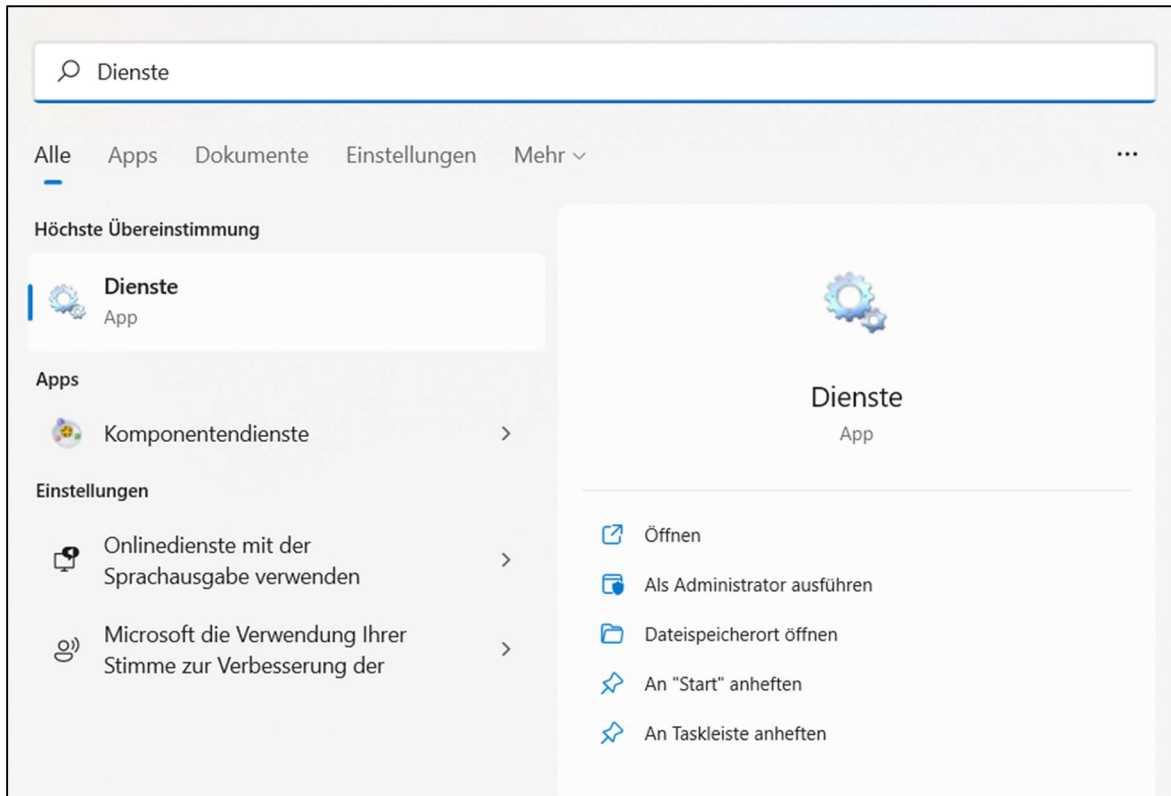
Dienste

Alle Apps Dokumente Einstellungen Mehr ⌄ ...

Höchste Übereinstimmung

Dienste
App

Apps

Komponentendienste >

Einstellungen

Onlinedienste mit der Sprachausgabe verwenden >

Microsoft die Verwendung Ihrer Stimme zur Verbesserung der >

Dienste
App

Öffnen

Als Administrator ausführen

Dateispeicherort öffnen

An "Start" anheften

An Taskleiste anheften